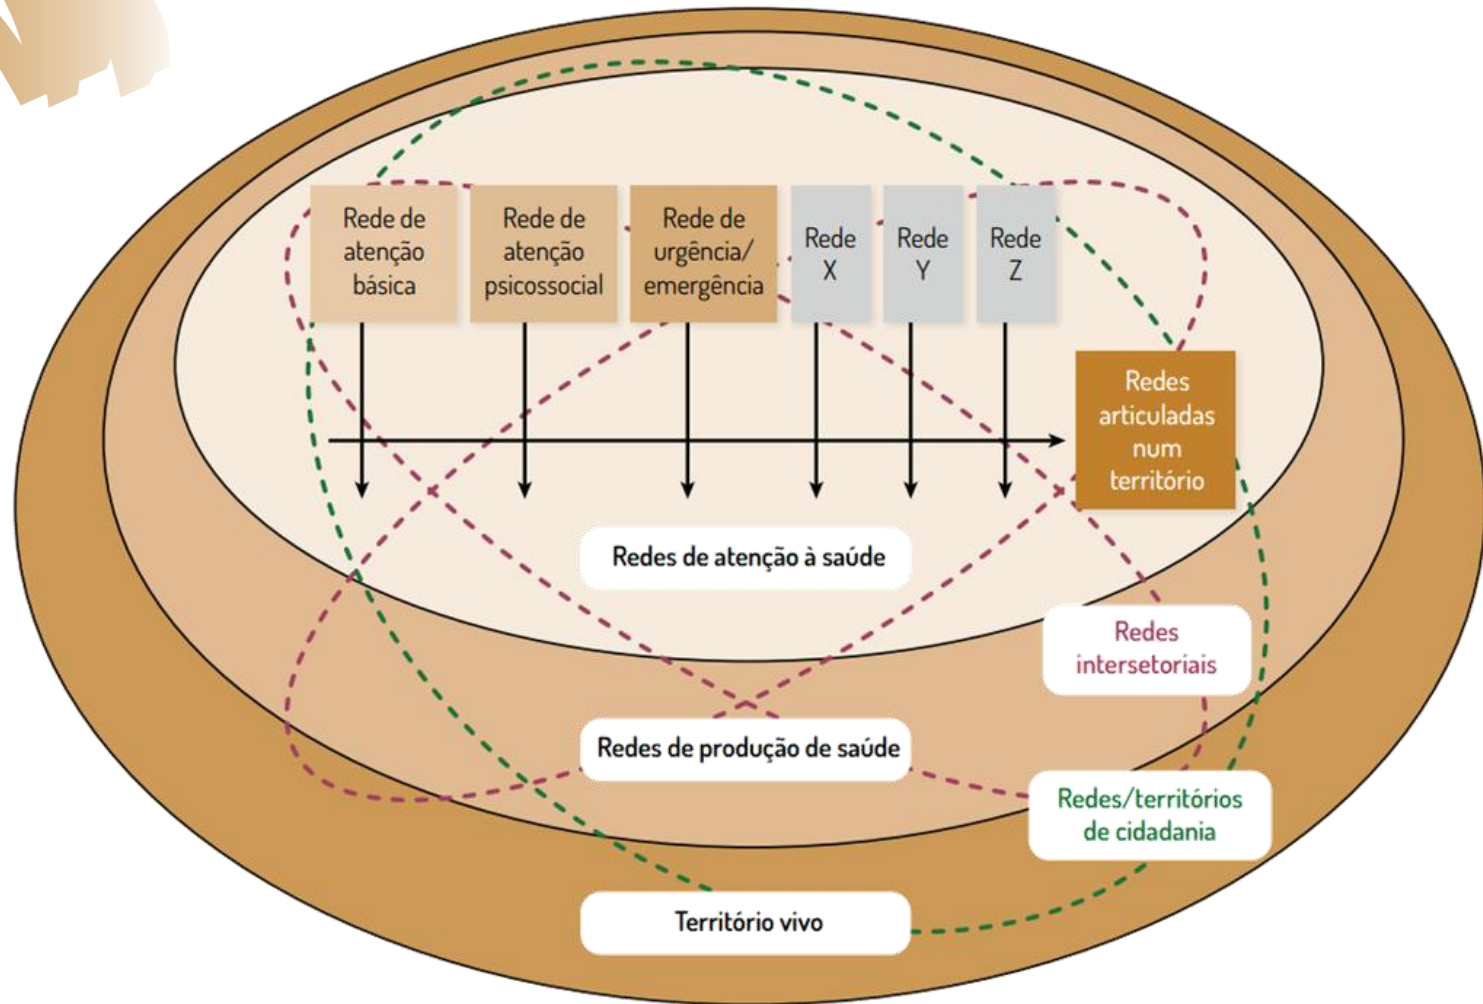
Rede de atenção básica

Rede de atenção psicossocial

Rede de urgência/ emergência

Rede X

Rede Y

Rede Z

Redes articuladas num território

Redes de atenção à saúde

Redes intersetoriais

Redes de produção de saúde

Redes/territórios de cidadania

Território vivo